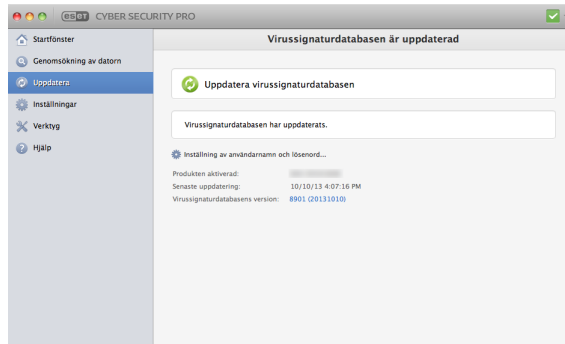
eset CYBER SECURITY PRO

Startfönster
Genomsökning av datorn
Uppdatera
Inställningar
Verktyg
Hjälp

Virussignaturdatabasen är uppdaterad

Uppdatera virussignaturdatabasen

Virussignaturdatabasen har uppdaterats.

Inställning av användarnamn och lösenord...

Produkten aktiverad: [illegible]
Senaste uppdatering: 10/10/13 4:07:16 PM
Virussignaturdatabasens version: 8901 (20131010)